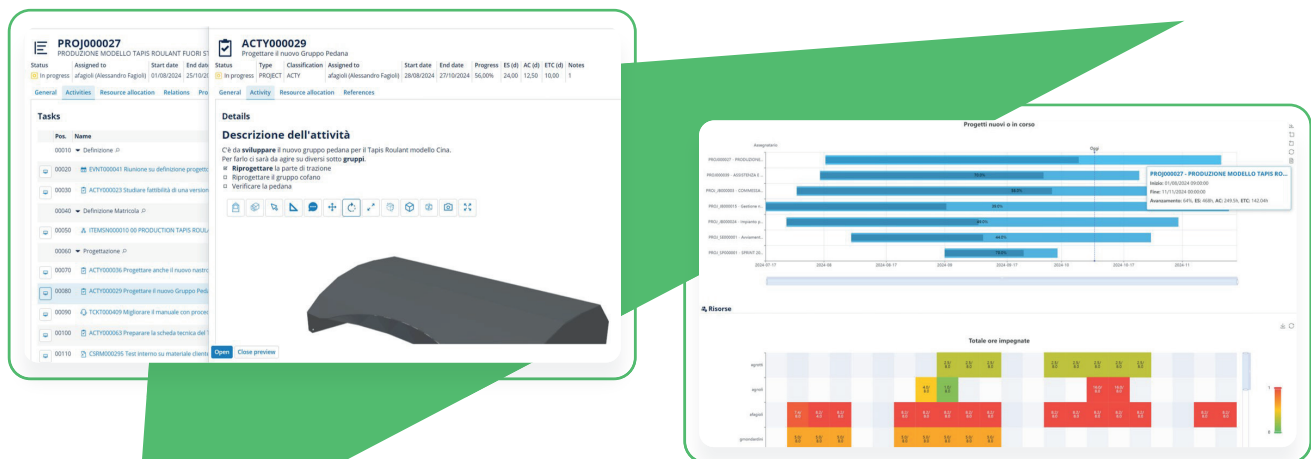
PROJ000027
PRODUZIONE MODELLO TAPIS ROULANT FUORI ST

| Status | Assigned to | Start date | End date |
|---|---|---|---|
| In progress | afagioli (Alessandro Fagioli) | 01/08/2024 | 25/10/20 |

General Activities Resource allocation Relations Pro

Tasks

| Pos. | Name |
|---|---|
| 00010 | Definizione |
| 00020 | EVNT000041 Riunione su definizione progetto |
| 00030 | ACTY000023 Studiare fattibilità di una version |
| 00040 | Definizione Matricola |
| 00050 | ITEMSN000010 00 PRODUCTION TAPIS ROUL |
| 00060 | Progettazione |
| 00070 | ACTY000036 Progettare anche il nuovo nastr |
| 00080 | ACTY000029 Progettare il nuovo Gruppo Peda |
| 00090 | TCKT000409 Migliorare il manuale con proce |
| 00100 | ACTY000063 Preparare la scheda tecnica del |
| 00110 | CSRM000295 Test interno su materiale client |

ACTY000029
Progettare il nuovo Gruppo Pedana

| Status | Type | Classification | Assigned to | Start date | End date | Progress | ES (d) | AC (d) | ETC (d) | Notes |
|---|---|---|---|---|---|---|---|---|---|---|
| In progress | PROJECT | ACTY | afagioli (Alessandro Fagioli) | 28/08/2024 | 27/10/2024 | 56,00% | 24,00 | 12,50 | 10,00 | 1 |

General Activity Resource allocation References

Details

Descrizione dell'attività

C'è da sviluppare il nuovo gruppo pedana per il Tapis Roulant modello Cina.
Per farlo ci sarà da agire su diversi sotto gruppi.
- Riprogettare la parte di trazione
- Riprogettare il gruppo cofano
- Verificare la pedana

Open Close preview

Progetti nuovi o in corso

Assegnatario

Oggi

PROJ000027 - PRODUZIONE...
PROJ000035 - ASSISTENZA E...
PROJ_000003 - COMMESSA...
PROJ_00000015 - Gestione n...
PROJ_00000024 - Impianto p...
PROJ_00000001 - Avviament...
PROJ_00000001 - SPRINT 20...

PROJ000027 - PRODUZIONE MODELLO TAPIS RO...
Inizio: 01/08/2024 09:00:00
Fine: 11/11/2024 00:00:00
Avanzamento: 64%, ES: 468h, AC: 249.5h, ETC: 142.04h

2024-07-17 2024-08 2024-08-17 2024-09 2024-09-17 2024-10 2024-10-17 2024-11

Risorse

Totale ore impegnate

agotti
agrati
afagioli
gmondadini